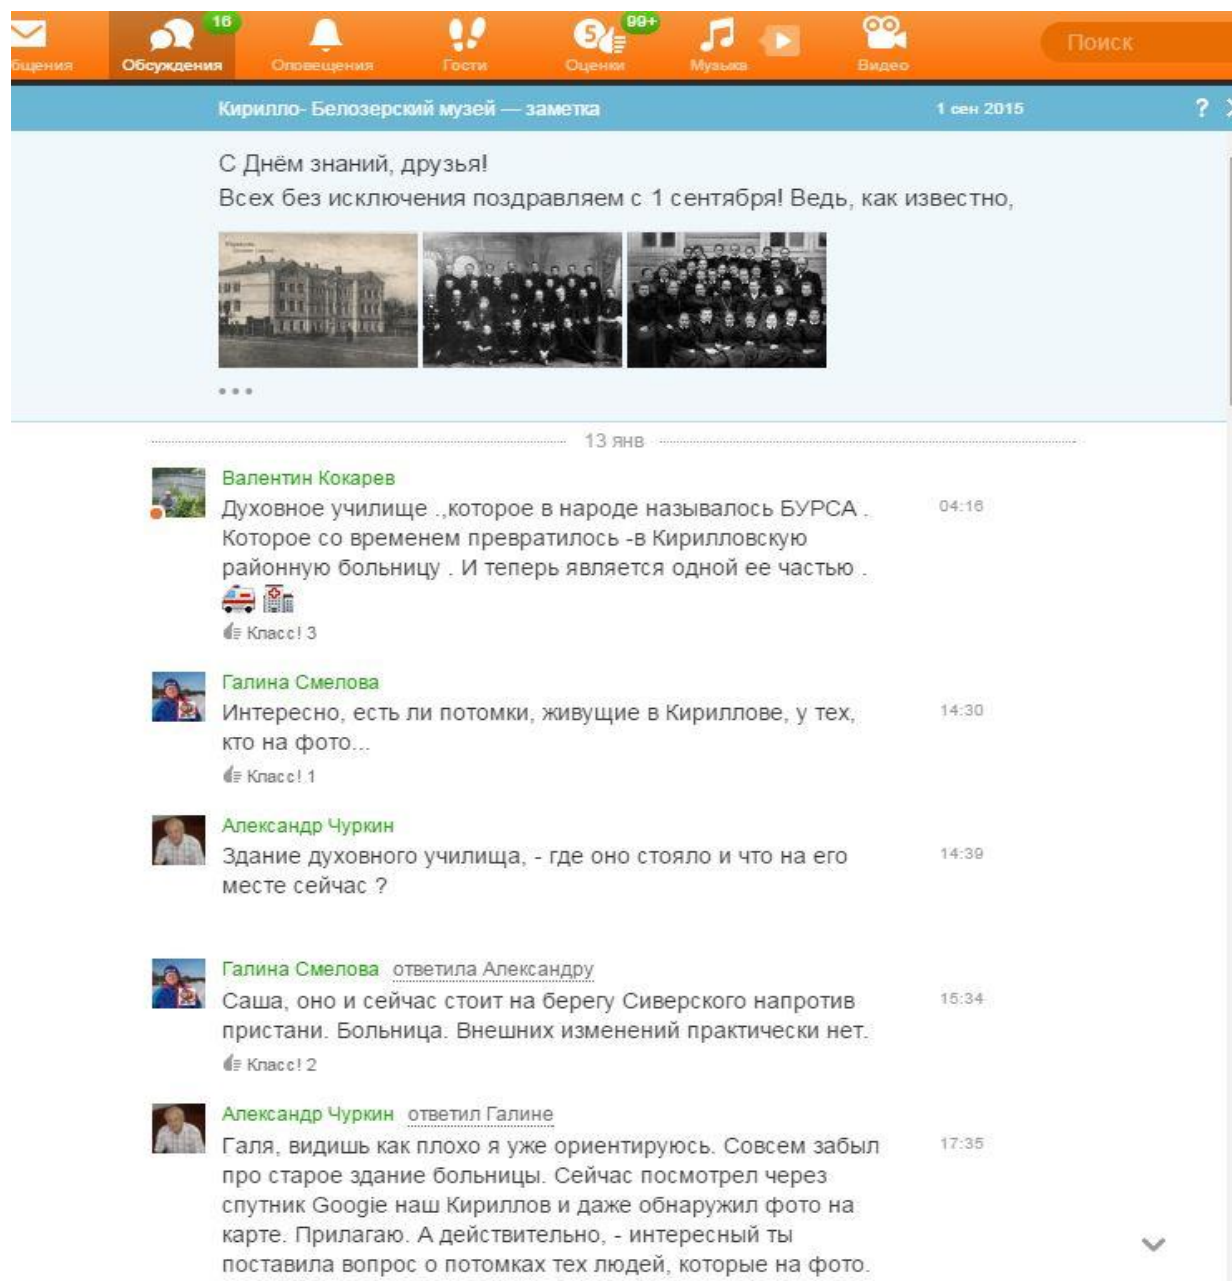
бщения 16 Обсуждения Оповещения Гости 5 99+ Оценки Музыка Видео Поиск

Кирилло- Белозерский музей — заметка 1 сен 2015 ?

С Днём знаний, друзья!
Всех без исключения поздравляем с 1 сентября! Ведь, как известно,

...

13 янв

Валентин Кокарев
Духовное училище .,которое в народе называлось БУРСА . Которое со временем превратилось -в Кирилловскую районную больницу . И теперь является одной ее частью .
04:16
Класс! 3

Галина Смелова
Интересно, есть ли потомки, живущие в Кириллове, у тех, кто на фото...
14:30
Класс! 1

Александр Чуркин
Здание духовного училища, - где оно стояло и что на его месте сейчас ?
14:39

Галина Смелова ответила Александру
Саша, оно и сейчас стоит на берегу Сиверского напротив пристани. Больница. Внешних изменений практически нет.
15:34
Класс! 2

Александр Чуркин ответил Галине
Галя, видишь как плохо я уже ориентируюсь. Совсем забыл про старое здание больницы. Сейчас посмотрел через спутник Googie наш Кириллов и даже обнаружил фото на карте. Прилагаю. А действительно, - интересный ты поставила вопрос о потомках тех людей, которые на фото.
17:35